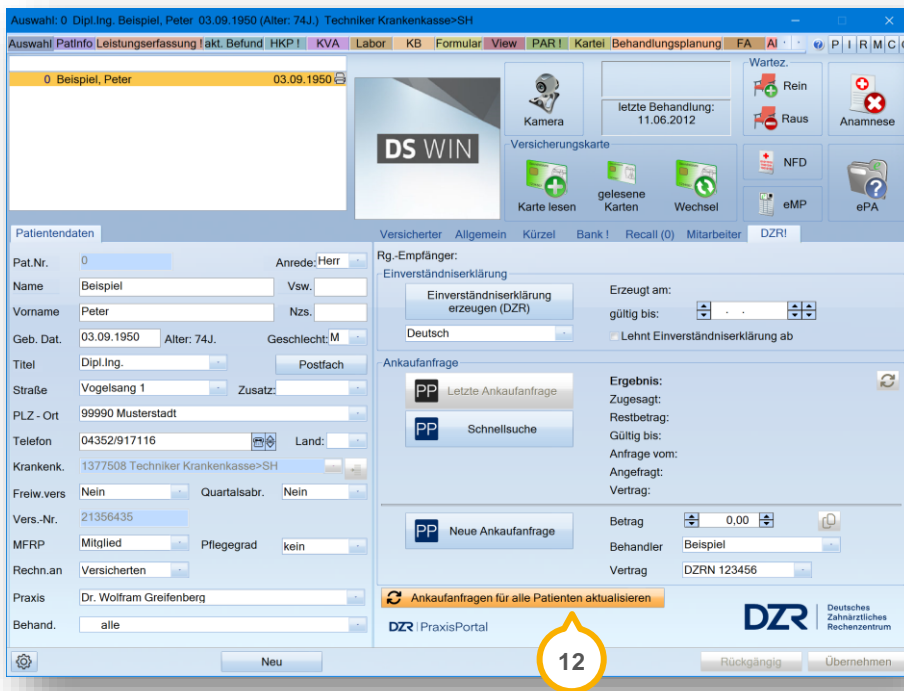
Auswahl: 0 Dipl.Ing. Beispiel, Peter 03.09.1950 (Alter: 74J.) Techniker Krankenkasse>SH

Auswahl PatInfo Leistungserfassung ! akt. Befund HKP ! KVA Labor KB Formular View PAR ! Kartei Behandlungsplanung FA Al P I R M C

0 Beispiel, Peter 03.09.1950

DS WIN

Kamera

letzte Behandlung: 11.06.2012

Wartez.

Rein

Raus

Anamnese

Versicherungskarte

Karte lesen

gelesene Karten

Wechsel

NFD

eMP

ePA

Patientendaten

Versicherter Allgemein Kürzel Bank ! Recall (0) Mitarbeiter DZR!

Pat.Nr. 0

Anrede: Herr

Name Beispiel

Vsw.

Vorname Peter

Nzs.

Geb. Dat. 03.09.1950 Alter: 74J.

Geschlecht: M

Titel Dipl.Ing.

Postfach

Straße Vogelsang 1

Zusatz:

PLZ - Ort 99990 Musterstadt

Telefon 04352/917116

Land:

Krankenk. 1377508 Techniker Krankenkasse>SH

Freiw.vers Nein

Quartalsabr. Nein

Vers.-Nr. 21356435

MFRP Mitglied

Pflegegrad kein

Rechn.an Versicherten

Praxis Dr. Wolfram Greifenberg

Behand. alle

Neu

Rg.-Empfänger:

Einverständniserklärung

Einverständniserklärung erzeugen (DZR)

Erzeugt am:

gültig bis:

Deutsch

Lehnt Einverständniserklärung ab

Ankaufanfrage

Letzte Ankaufanfrage

Schnellsuche

Ergebnis:

Zugesagt:

Restbetrag:

Gültig bis:

Anfrage vom:

Angefragt:

Vertrag:

Neue Ankaufanfrage

Betrag 0,00

Behandler Beispiel

Vertrag DZRN 123456

Ankaufanfragen für alle Patienten aktualisieren

DZR PraxisPortal

DZR Deutsches Zahnärztliches Rechenzentrum

12

Rückgängig

Übernehmen